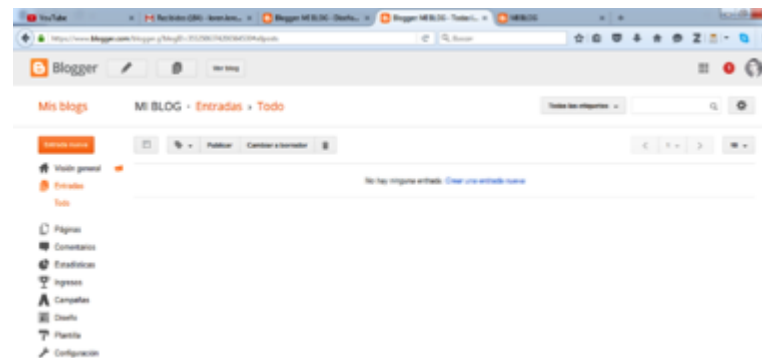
YouTube
Recibidos (184) - karen.lma...
Blogger: MI BLOG - Diseño...
Blogger: MI BLOG - Todas l...
MI BLOG

https://www.blogger.com/blogger.g?blogID=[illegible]#allposts
Buscar

Blogger
Ver blog

Mis blogs
MI BLOG › Entradas › Todo
Todas las etiquetas

Entrada nueva
Publicar
Cambiar a borrador

Visión general
Entradas
Todo
Páginas
Comentarios
Estadísticas
Ingresos
Campañas
Diseño
Plantilla
Configuración

No hay ninguna entrada. Crear una entrada nueva